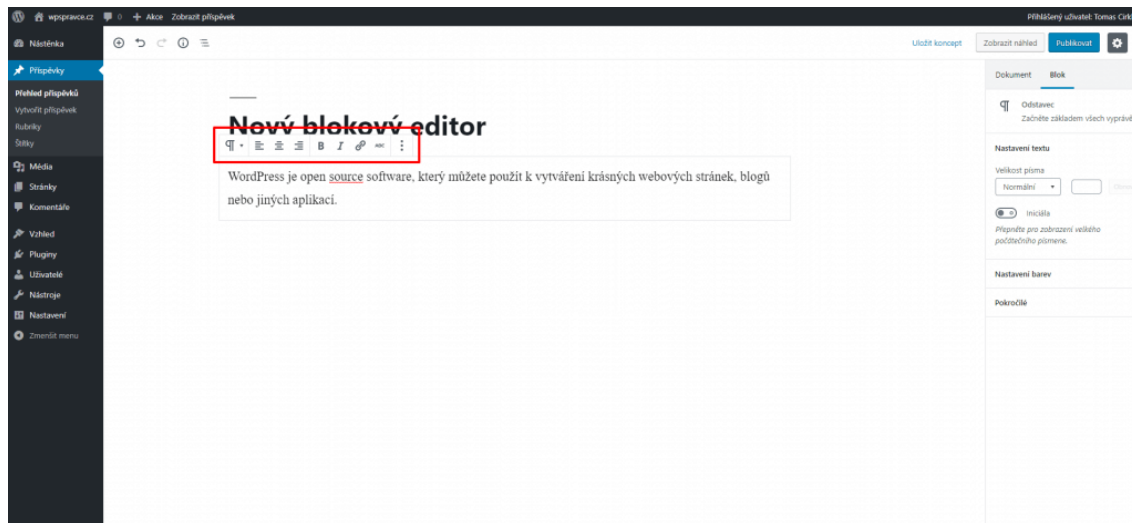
wpspravce.cz 0 + Akce Zobrazit příspěvek

Přihlášený uživatel: Tomas Cirk

Nástěnka
Příspěvky
Přehled příspěvků
Vytvořit příspěvek
Rubriky
Štítky
Média
Stránky
Komentáře
Vzhled
Pluginy
Uživatelé
Nástroje
Nastavení
Zmenšit menu

Uložit koncept
Zobrazit náhled
Publikovat

Nový blokový editor

WordPress je open source software, který můžete použít k vytváření krásných webových stránek, blogů nebo jiných aplikací.

Dokument
Blok

Odstavec
Začněte základem všech vyprávě

Nastavení textu
Velikost písma
Normální
Iniciála
Přepněte pro zobrazení velkého počátečního písmene.

Nastavení barev

Pokročilé